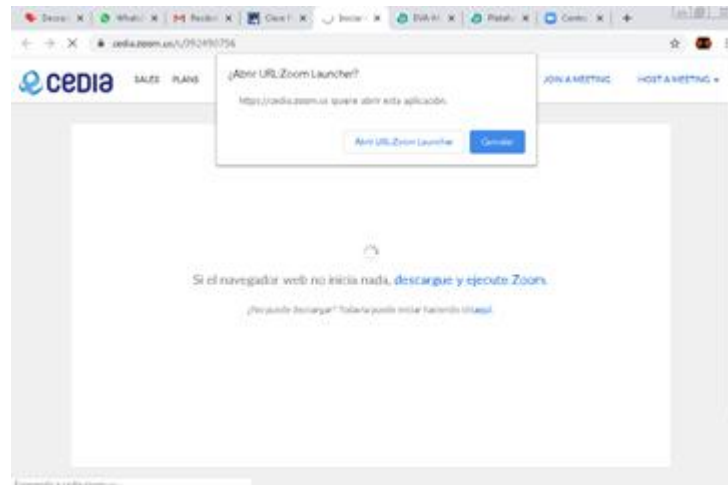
cedia.zoom.us/j/092490756

cedia SALES PLANS JOIN A MEETING HOST A MEETING

¿Abrir URL:Zoom Launcher?

https://cedia.zoom.us quiere abrir esta aplicación.

Abrir URL:Zoom Launcher Cancelar

Si el navegador web no inicia nada, descargue y ejecute Zoom.

¿No puede descargar? Todavía puede iniciar haciendo clic aquí.

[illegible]